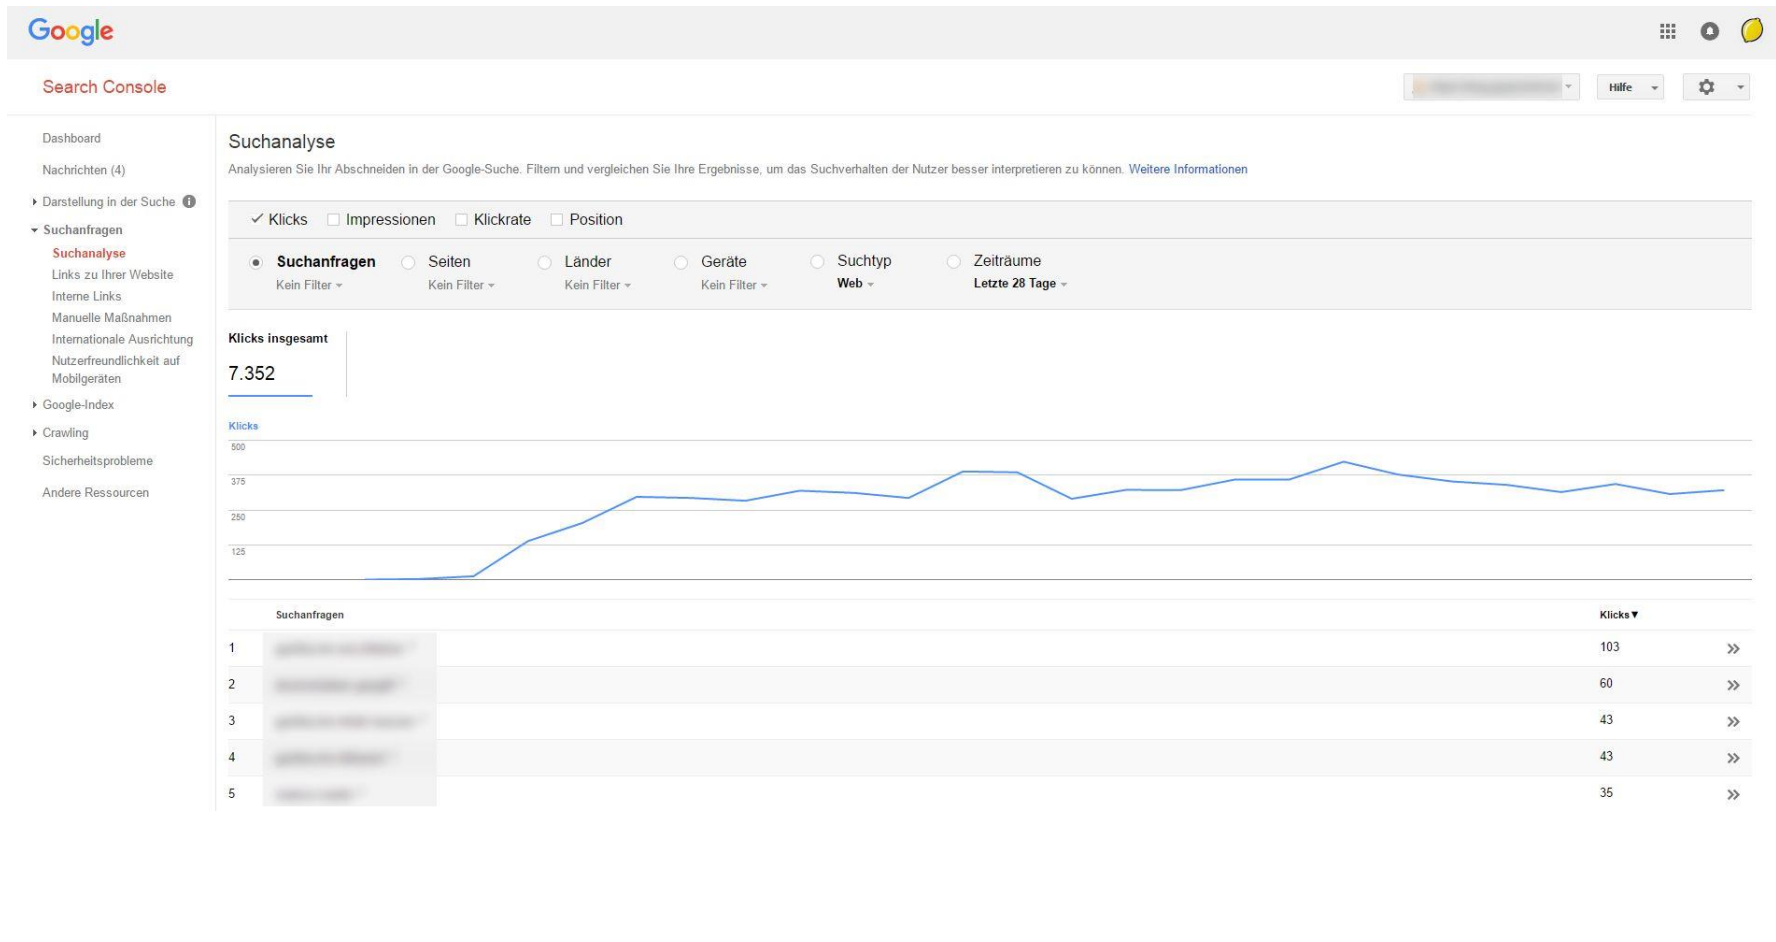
Google

Search Console

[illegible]

Hilfe

Dashboard

Nachrichten (4)

Darstellung in der Suche

Suchanfragen

Suchanalyse

Links zu Ihrer Website

Interne Links

Manuelle Maßnahmen

Internationale Ausrichtung

Nutzerfreundlichkeit auf Mobilgeräten

Google-Index

Crawling

Sicherheitsprobleme

Andere Ressourcen

Suchanalyse

Analysieren Sie Ihr Abschneiden in der Google-Suche. Filtern und vergleichen Sie Ihre Ergebnisse, um das Suchverhalten der Nutzer besser interpretieren zu können. Weitere Informationen

✓ Klicks Impressionen Klickrate Position

Suchanfragen Kein Filter
Seiten Kein Filter
Länder Kein Filter
Geräte Kein Filter
Suchtyp Web
Zeiträume Letzte 28 Tage

Klicks insgesamt
7.352

Klicks
500
375
250
125

| | Suchanfragen | Klicks ▼ | |
|---|---|---|---|
| 1 | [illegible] | 103 | » |
| 2 | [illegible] | 60 | » |
| 3 | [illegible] | 43 | » |
| 4 | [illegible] | 43 | » |
| 5 | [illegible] | 35 | » |